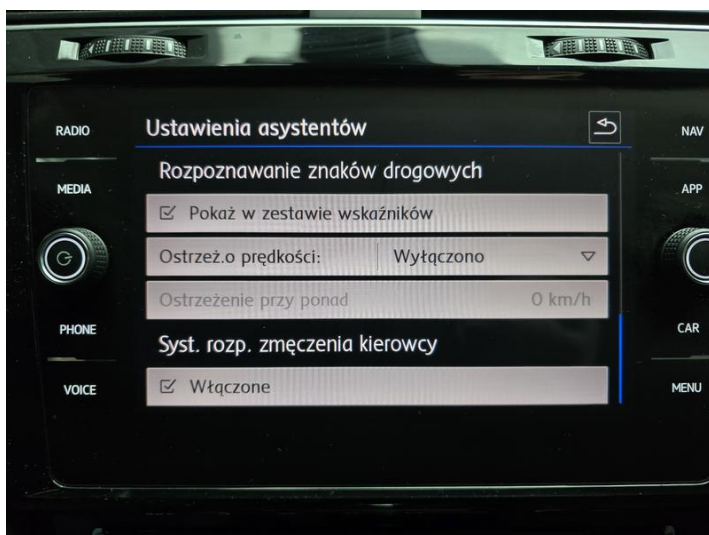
RADIO

MEDIA

PHONE

VOICE

Ustawienia asystentów

Rozpoznawanie znaków drogowych

☑ Pokaż w zestawie wskaźników

Ostrzeż.o prędkości: Wyłączono

Ostrzeżenie przy ponad 0 km/h

Syst. rozp. zmęczenia kierowcy

☑ Włączone

NAV

APP

CAR

MENU